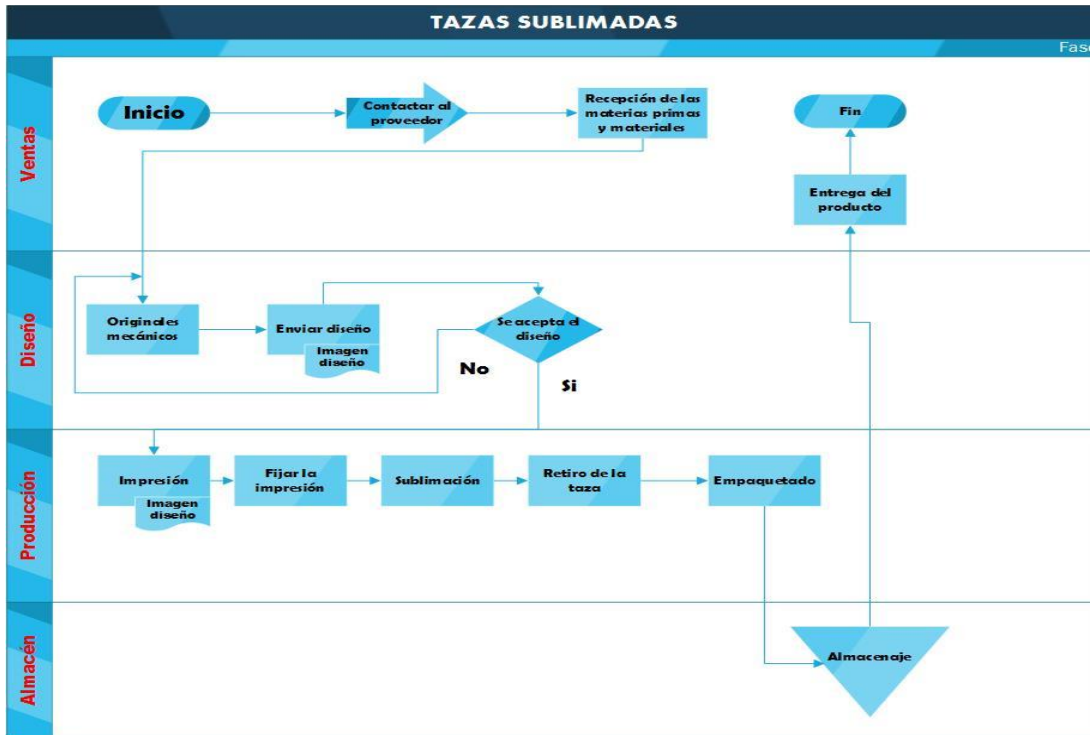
TAZAS SUBLIMADAS

Fas

Ventas

Inicio

Contactar al proveedor

Recepción de las materias primas y materiales

Fin

Entrega del producto

Diseño

Originales mecánicos

Enviar diseño

Imagen diseño

Se acepta el diseño

No

Si

Producción

Impresión

Imagen diseño

Fijar la impresión

Sublimación

Retiro de la taza

Empaquetado

Almacén

Almacenaje